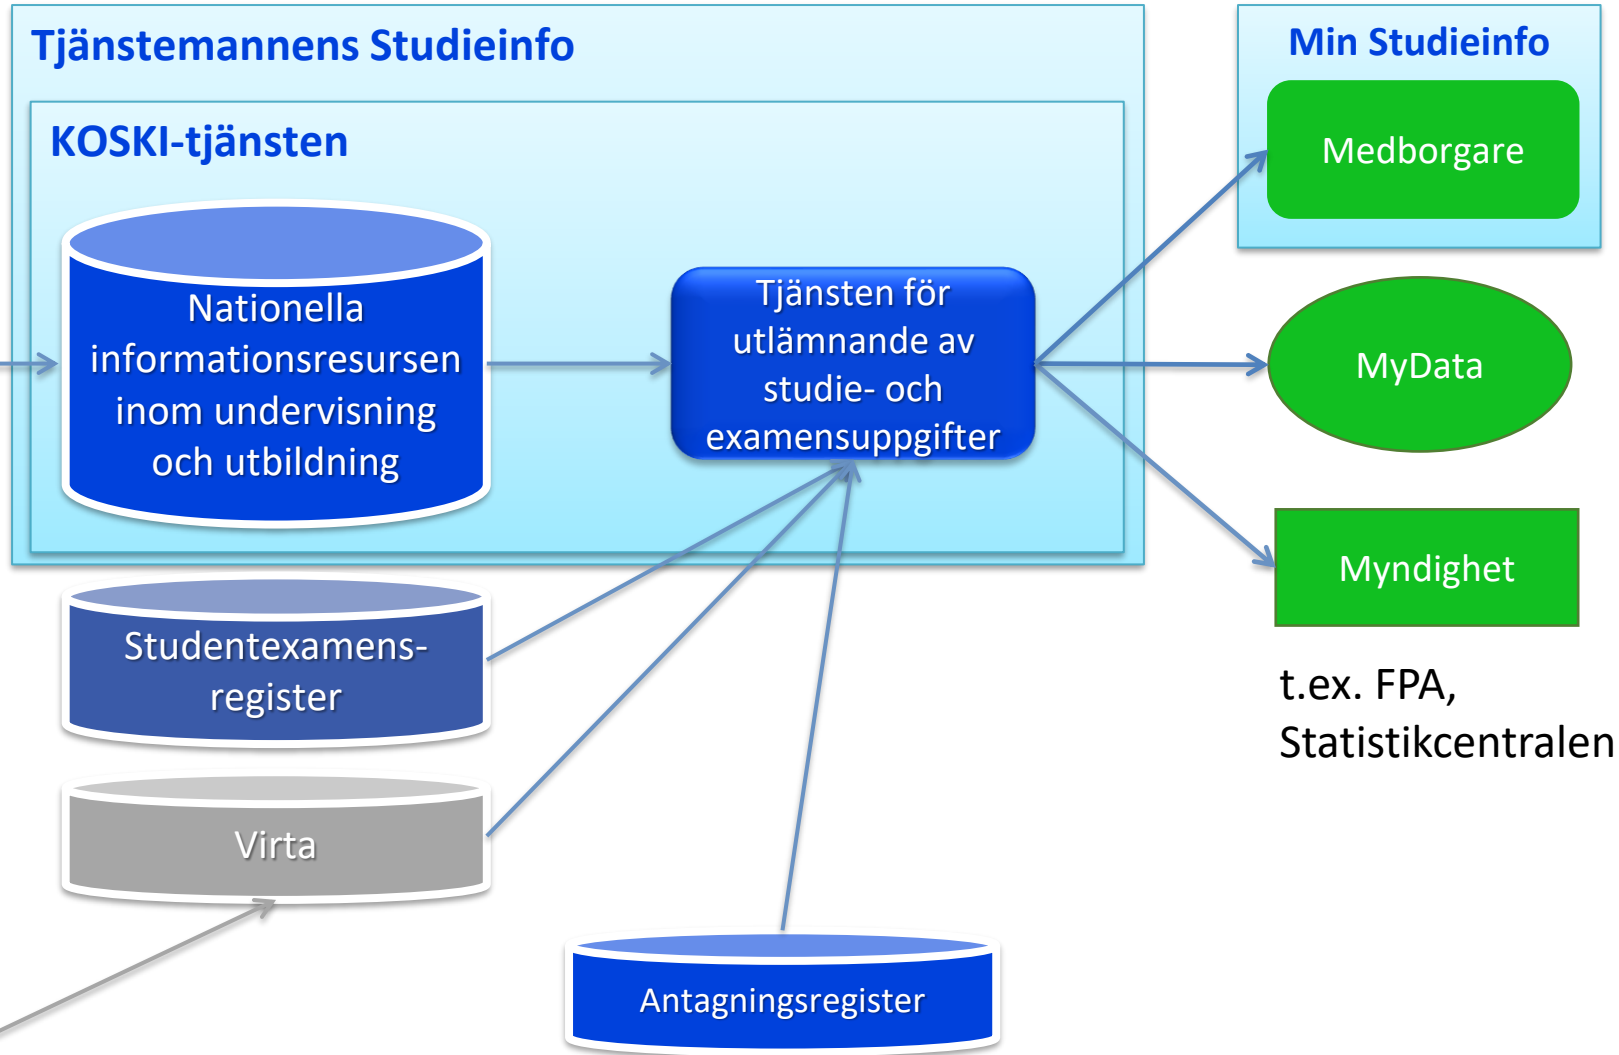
Tjänstemannens Studieinfo

KOSKI-tjänsten

Nationella informationsresursen inom undervisning och utbildning

Tjänsten för utlämnande av studie- och examensuppgifter

Min Studieinfo

Medborgare

MyData

Myndighet

t.ex. FPA, Statistikcentralen

Studentexamens-register

Virta

Antagningsregister